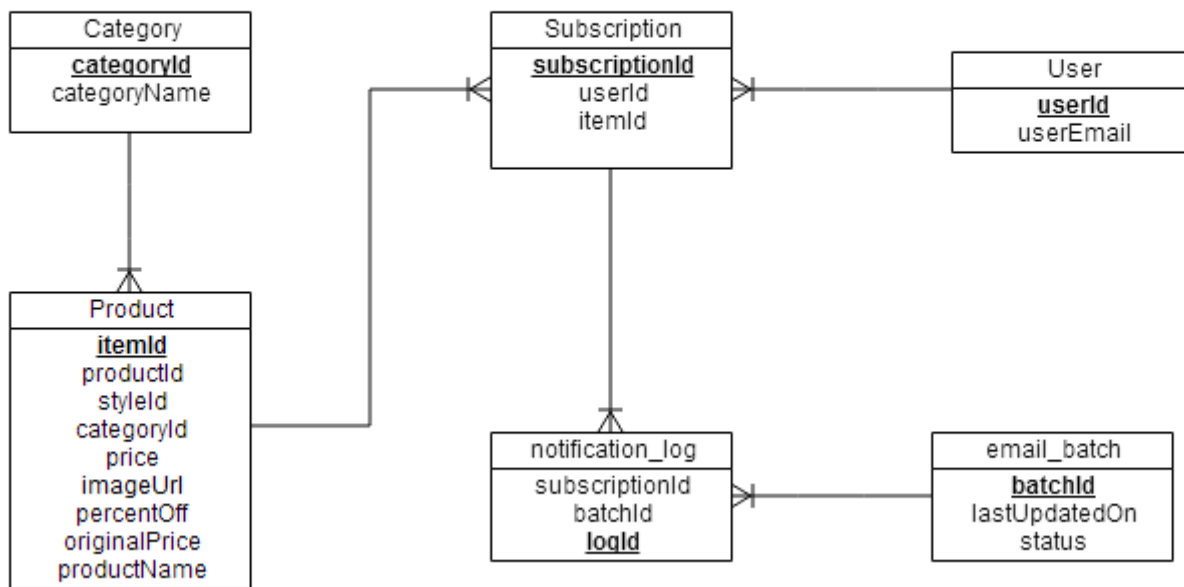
Category
categoryId
categoryName

Subscription
subscriptionId
userId
itemId

User
userId
userEmail

Product
itemId
productId
styleId
categoryId
price
imageUrl
percentOff
originalPrice
productName

notification_log
subscriptionId
batchId
logId

email_batch
batchId
lastUpdatedOn
status